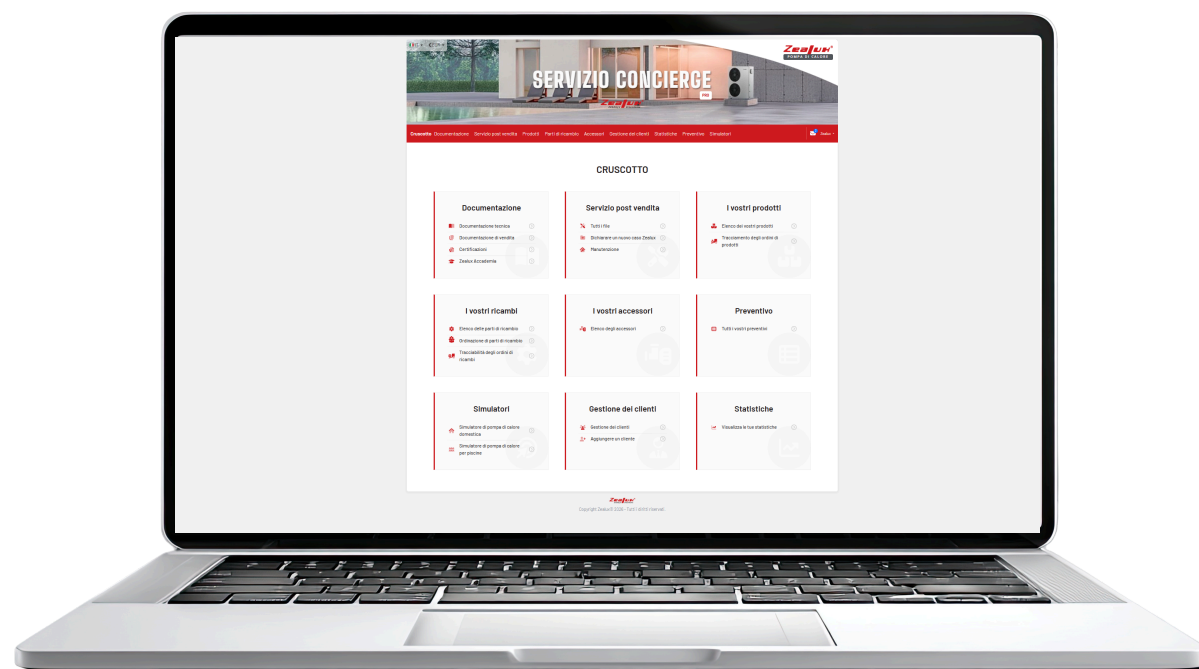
Zealux
POMPA DI CALORE

SERVIZIO CONCIERGE
PRO

Cruscotto Documentazione Servizio post vendita Prodotti Parti di ricambio Accessori Gestione dei clienti Statistiche Preventivo Simulatori

CRUSCOTTO

Documentazione
Documentazione tecnica
Documentazione di vendita
Certificazioni
Zealux Accademia

Servizio post vendita
Tutti i file
Dichiarare un nuovo caso Zealux
Manutenzione

I vostri prodotti
Elenco dei vostri prodotti
Tracciamento degli ordini di prodotti

I vostri ricambi
Elenco delle parti di ricambio
Ordinazione di parti di ricambio
Tracciabilità degli ordini di ricambio

I vostri accessori
Elenco degli accessori

Preventivo
Tutti i vostri preventivi

Simulatori
Simulatore di pompa di calore domestica
Simulatore di pompa di calore per piscine

Gestione dei clienti
Gestione dei clienti
Aggiungere un cliente

Statistiche
Visualizza le tue statistiche

Zealux
Copyright Zealux© 2024 - Tutti i diritti riservati